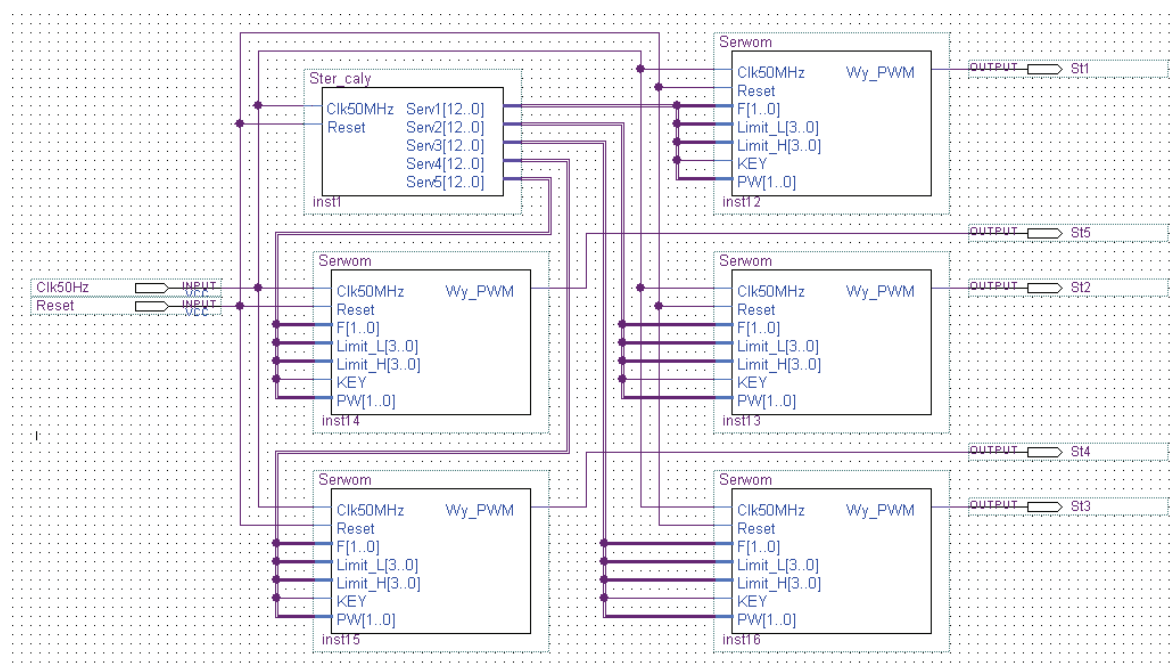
Ster_caly
Clk50MHz
Reset
Serv1[12..0]
Serv2[12..0]
Serv3[12..0]
Serv4[12..0]
Serv5[12..0]
inst1

Serwom
Clk50MHz
Reset
F[1..0]
Limit_L[3..0]
Limit_H[3..0]
KEY
PW[1..0]
Wy_PWM
inst12
OUTPUT
St1

OUTPUT
St5

Clk50Hz
INPUT
VCC
Reset
INPUT
VCC

Serwom
Clk50MHz
Reset
F[1..0]
Limit_L[3..0]
Limit_H[3..0]
KEY
PW[1..0]
Wy_PWM
inst14

Serwom
Clk50MHz
Reset
F[1..0]
Limit_L[3..0]
Limit_H[3..0]
KEY
PW[1..0]
Wy_PWM
inst13
OUTPUT
St2

OUTPUT
St4

Serwom
Clk50MHz
Reset
F[1..0]
Limit_L[3..0]
Limit_H[3..0]
KEY
PW[1..0]
Wy_PWM
inst15

Serwom
Clk50MHz
Reset
F[1..0]
Limit_L[3..0]
Limit_H[3..0]
KEY
PW[1..0]
Wy_PWM
inst16
OUTPUT
St3